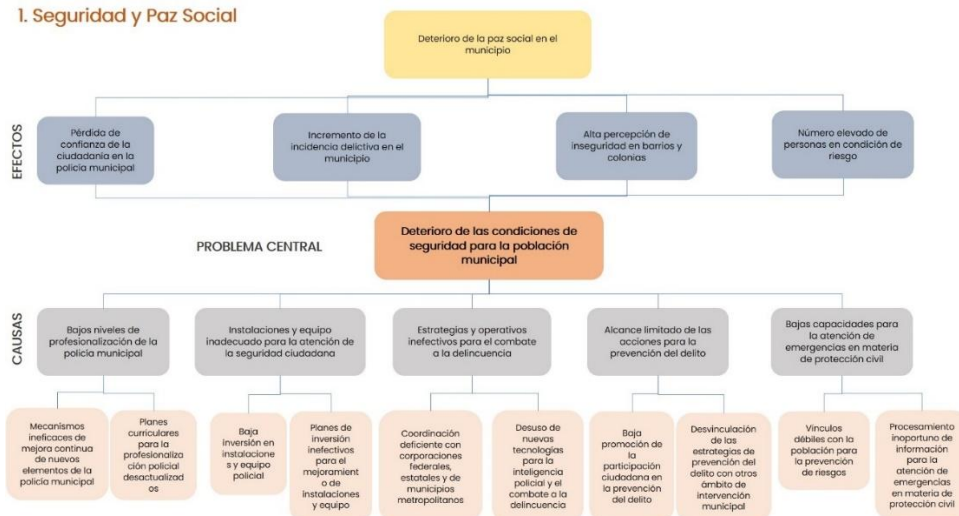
1. Seguridad y Paz Social

Deterioro de la paz social en el municipio

EFECTOS

Pérdida de confianza de la ciudadanía en la policía municipal

Incremento de la incidencia delictiva en el municipio

Alta percepción de inseguridad en barrios y colonias

Número elevado de personas en condición de riesgo

PROBLEMA CENTRAL

Deterioro de las condiciones de seguridad para la población municipal

CAUSAS

Bajos niveles de profesionalización de la policía municipal

Instalaciones y equipo inadecuado para la atención de la seguridad ciudadana

Estrategias y operativos inefectivos para el combate a la delincuencia

Alcance limitado de las acciones para la prevención del delito

Bajas capacidades para la atención de emergencias en materia de protección civil

Mecanismos ineficaces de mejora continua de nuevos elementos de la policía municipal

Planes curriculares para la profesionalización policial desactualizados

Baja inversión en instalaciones y equipo policial

Planes de inversión inefectivos para el mejoramiento de instalaciones y equipo

Coordinación deficiente con corporaciones federales, estatales y de municipios metropolitanos

Desuso de nuevas tecnologías para la inteligencia policial y el combate a la delincuencia

Baja promoción de la participación ciudadana en la prevención del delito

Desvinculación de las estrategias de prevención del delito con otros ámbito de intervención municipal

Vínculos débiles con la población para la prevención de riesgos

Procesamiento inoportuno de información para la atención de emergencias en materia de protección civil